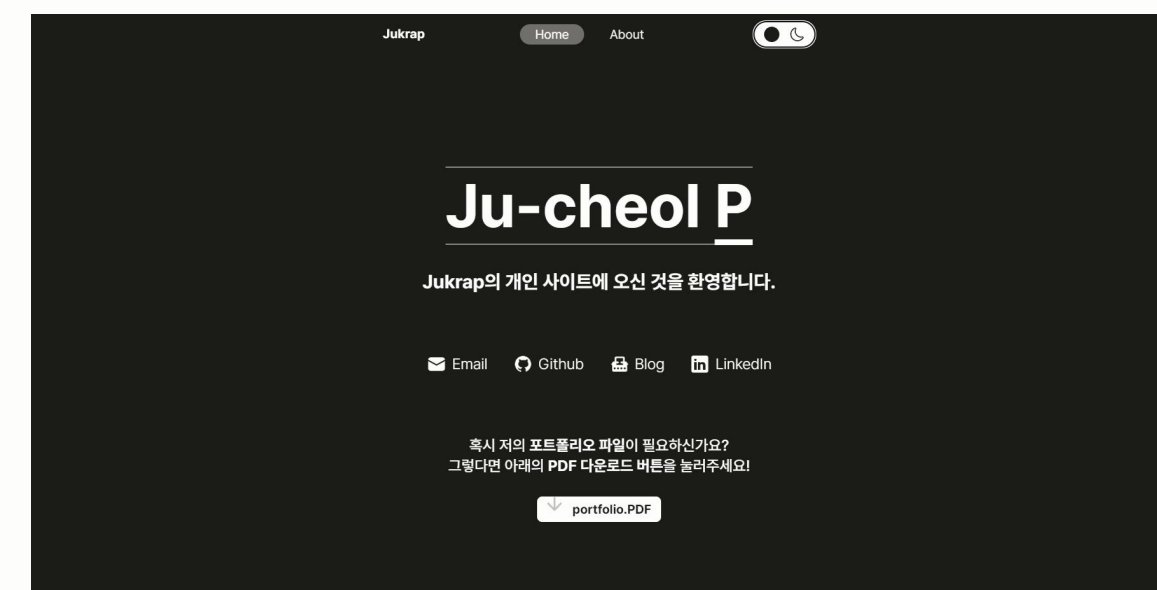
Jukrap Home About

Ju-cheol P

Jukrap의 개인 사이트에 오신 것을 환영합니다.

Email Github Blog LinkedIn

혹시 저의 포트폴리오 파일이 필요하신가요?
그렇다면 아래의 PDF 다운로드 버튼을 눌러주세요!

portfolio.PDF